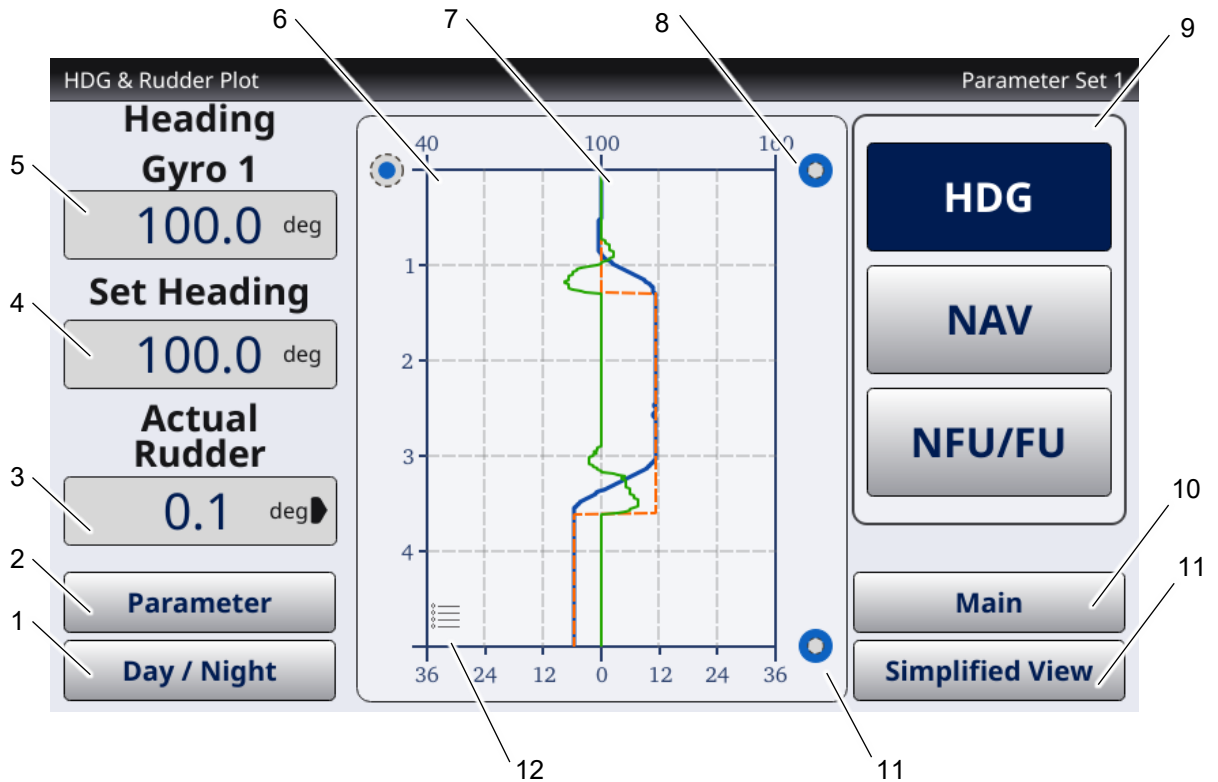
6 7 8 9

HDG & Rudder Plot

Parameter Set 1

Heading

Gyro 1

5

100.0 deg

Set Heading

4

100.0 deg

Actual Rudder

3

0.1 deg

2

Parameter

1

Day / Night

40 100 160

1

2

3

4

36 24 12 0 12 24 36

HDG

NAV

NFU/FU

10

Main

11

Simplified View

12 11